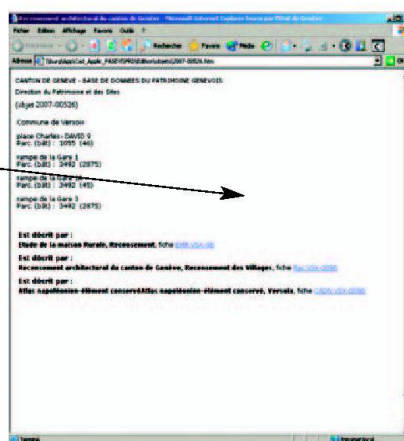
Recensement architectural du canton de Genève - Microsoft Internet Explorer fourni par l'Etat de Genève

Fichier Edition Affichage Favoris Outils ?

Précédente Rechercher Favoris Média

Adresse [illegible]2007-00526.htm

CANTON DE GENEVE - BASE DE DONNEES DU PATRIMOINE GENEVOIS
Direction du Patrimoine et des Sites
(objet 2007-00526)

Commune de Versoix

place Charles - DAVID 9
Parc. (bât) : 1055 (46)

rampe de la Gare 1
Parc. (bât) : 3492 (2875)

rampe de la Gare 1A
Parc. (bât) : 3492 (45)

rampe de la Gare 3
Parc. (bât) : 3492 (2875)

Est décrit par :
Etude de la maison Rurale, Recensement, fiche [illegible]

Est décrit par :
Recensement architectural du canton de Genève, Recensement des Villages, fiche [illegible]

Est décrit par :
Atlas napoléonien élément conservé Atlas napoléonien élément conservé, Versoix, fiche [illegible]

Terminé
Internet